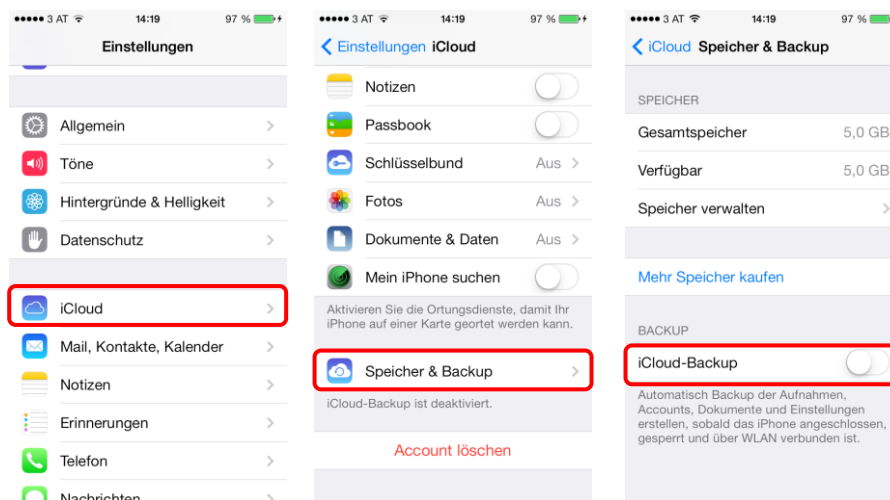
●●●●● 3 AT 14:19 97 %

Einstellungen

Allgemein

Töne

Hintergründe & Helligkeit

Datenschutz

iCloud

Mail, Kontakte, Kalender

Notizen

Erinnerungen

Telefon

Nachrichten

●●●●● 3 AT 14:19 97 %

Einstellungen iCloud

Notizen

Passbook

Schlüsselbund Aus

Fotos Aus

Dokumente & Daten Aus

Mein iPhone suchen

Aktivieren Sie die Ortungsdienste, damit Ihr iPhone auf einer Karte geortet werden kann.

Speicher & Backup

iCloud-Backup ist deaktiviert.

Account löschen

●●●●● 3 AT 14:19 97 %

iCloud Speicher & Backup

SPEICHER

Gesamtspeicher 5,0 GB

Verfügbar 5,0 GB

Speicher verwalten

Mehr Speicher kaufen

BACKUP

iCloud-Backup

Automatisch Backup der Aufnahmen, Accounts, Dokumente und Einstellungen erstellen, sobald das iPhone angeschlossen, gesperrt und über WLAN verbunden ist.